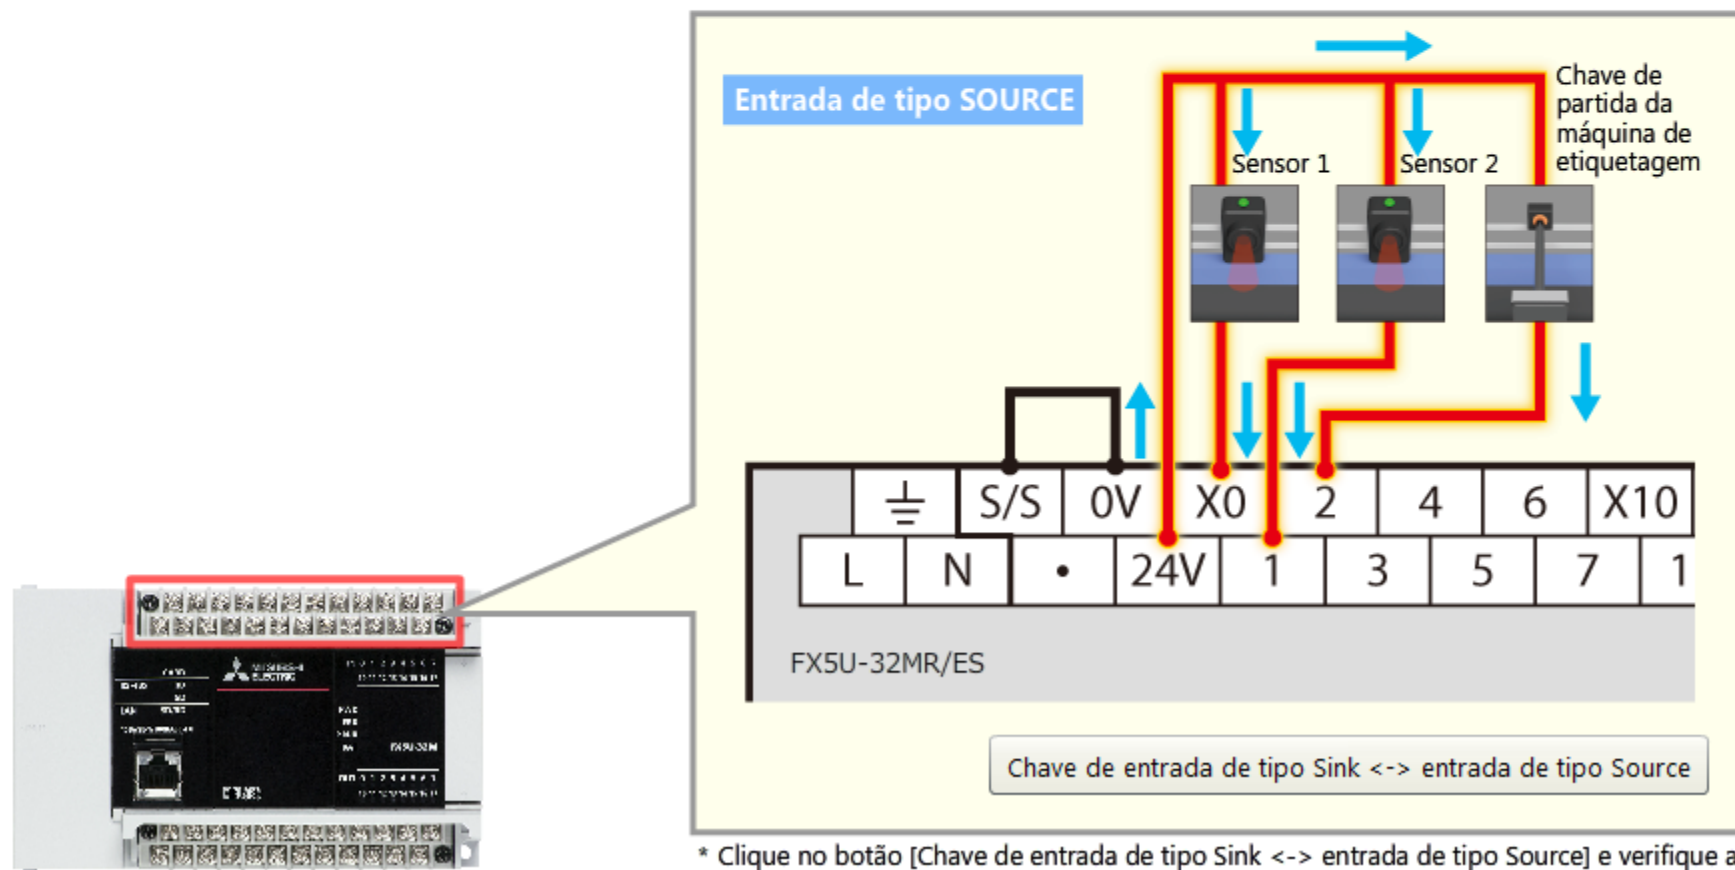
Entrada de tipo SOURCE

Sensor 1

Sensor 2

Chave de partida da máquina de etiquetagem

| | $\underline{\equiv}$ | S/S | 0V | X0 | 2 | 4 | 6 | X10 |
|---|---|---|---|---|---|---|---|---|

| L | N | • | 24V | 1 | 3 | 5 | 7 | 1 |
|---|---|---|---|---|---|---|---|---|

FX5U-32MR/ES

Chave de entrada de tipo Sink <-> entrada de tipo Source

* Clique no botão [Chave de entrada de tipo Sink <-> entrada de tipo Source] e verifique a